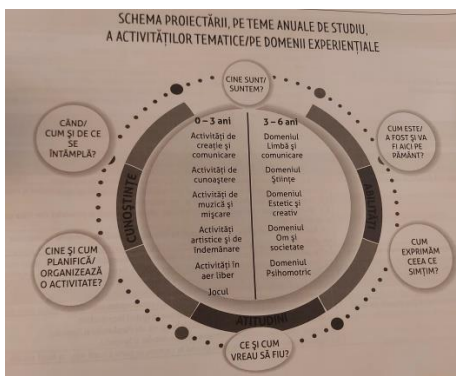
SCHEMA PROIECTĂRII, PE TEME ANUALE DE STUDIU, A ACTIVITĂȚILOR TEMATICE/PE DOMENII EXPERIENȚIALE

CINE SUNT/ SUNTEM?

CÂND/ CUM ȘI DE CE SE ÎNTÂMPLĂ?

CUM ESTE/ A FOST ȘI VA FI AICI PE PĂMÂNT?

CINE ȘI CUM PLANIFICĂ/ ORGANIZEAZĂ O ACTIVITATE?

CUM EXPRIMĂM CEEA CE SIMȚIM?

CE ȘI CUM VREAU SĂ FIU?

CUNOȘTINȚE

ABILITĂȚI

ATITUDINI

0 – 3 ani
Activități de creație și comunicare
Activități de cunoaștere
Activități de muzică și mișcare
Activități artistice și de îndemânare
Activități în aer liber
Jocul

3 – 6 ani
Domeniul Limbă și comunicare
Domeniul Științe
Domeniul Estetic și creativ
Domeniul Om și societate
Domeniul Psihomotric